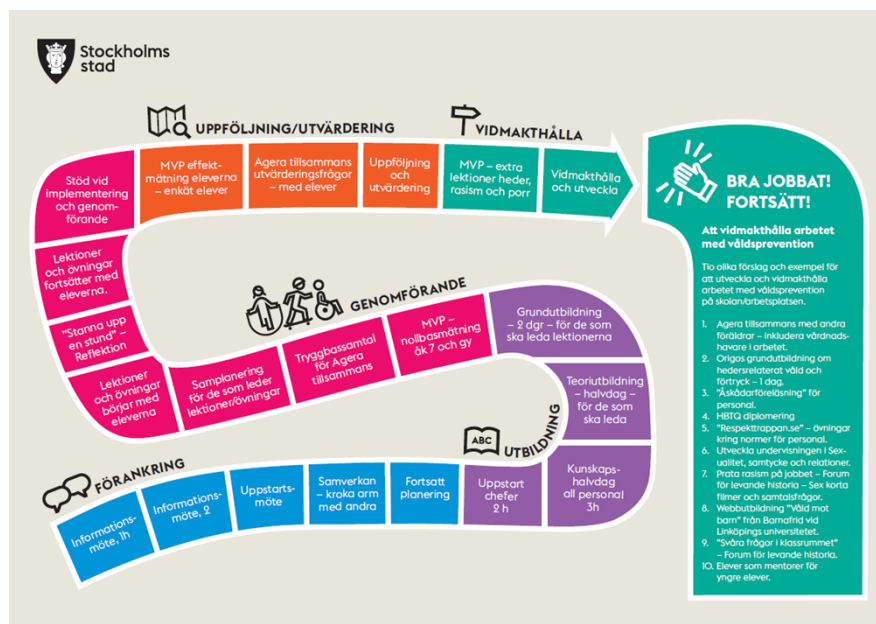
Stockholms stad

FÖRANKRING

Informationsmöte, 1h

Informationsmöte, 2

Uppstartsmöte

Samverkan – kroka arm med andra

Fortsatt planering

UTBILDNING

ABC

Uppstart chefer 2 h

Kunskapshalvdag all personal 3h

Teoriutbildning – halvdag – för de som ska leda

Grundutbildning – 2 dgr – för de som ska leda lektionerna

GENOMFÖRANDE

MVP – nollbasmätning åk 7 och gy

Tryggbassamtal för Agera tillsammans

Samplanering för de som leder lektioner/övningar

Lektioner och övningar börjar med eleverna

"Stanna upp en stund" – Reflektion

Lektioner och övningar fortsätter med eleverna.

Stöd vid implementering och genomförande

UPPFÖLJNING/UTVÄRDERING

MVP effektmätning eleverna – enkät elever

Agera tillsammans utvärderingsfrågor – med elever

Uppföljning och utvärdering

VIDMAKTHÅLLA

MVP – extra lektioner heder, rasism och porr

Vidmakthålla och utveckla

BRA JOBBAT! FORTSÄTT!

Att vidmakthålla arbetet med våldsprevention

Tio olika förslag och exempel för att utveckla och vidmakthålla arbetet med våldsprevention på skolan/arbetsplatsen.

1. Agera tillsammans med andra föräldrar – inkludera vårdnadshavare i arbetet.
2. Origos grundutbildning om hedersrelaterat våld och förtryck – 1 dag.
3. "Åskådarföreläsning" för personal.
4. HBTQ diplomering
5. "Respekttrappan.se" – övningar kring normer för personal.
6. Utveckla undervisningen i Sexualitet, samtycke och relationer.
7. Prata rasism på jobbet – Forum för levande historia – Sex korta filmer och samtalsfrågor.
8. Webbutbildning "Våld mot barn" från Barnafrid vid Linköpings universitetet.
9. "Svåra frågor i klassrummet" – Forum för levande historia.
10. Elever som mentorer för yngre elever.